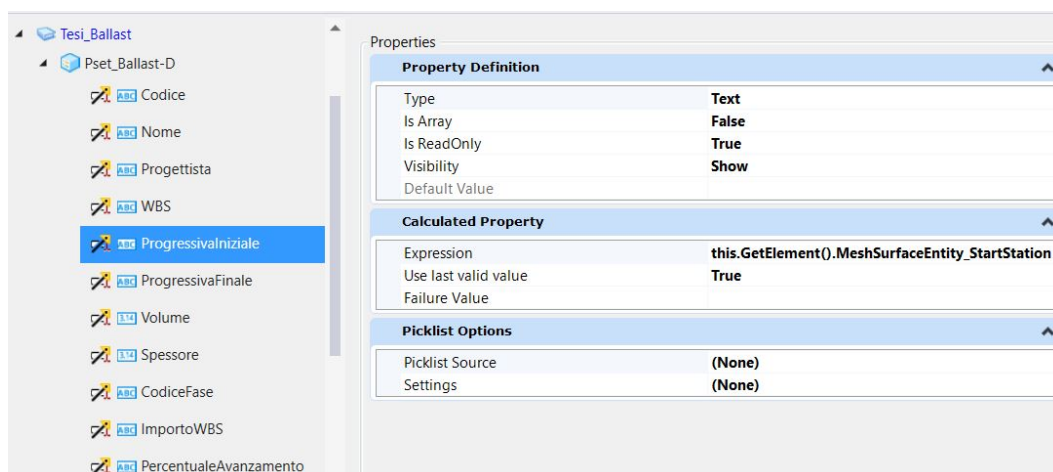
Tesi_Ballast
Pset_Ballast-D
ABC Codice
ABC Nome
ABC Progettista
ABC WBS
ABC ProgressivaIniziale
ABC ProgressivaFinale
3.14 Volume
3.14 Spessore
ABC CodiceFase
ABC ImportoWBS
ABC PercentualeAvanzamento

Properties

Property Definition

| | |
|---|---|
| Type | Text |
| Is Array | False |
| Is ReadOnly | True |
| Visibility | Show |
| Default Value | |

Calculated Property

| | |
|---|---|
| Expression | this.GetElement().MeshSurfaceEntity_StartStation |
| Use last valid value | True |
| Failure Value | |

Picklist Options

| | |
|---|---|
| Picklist Source | (None) |
| Settings | (None) |